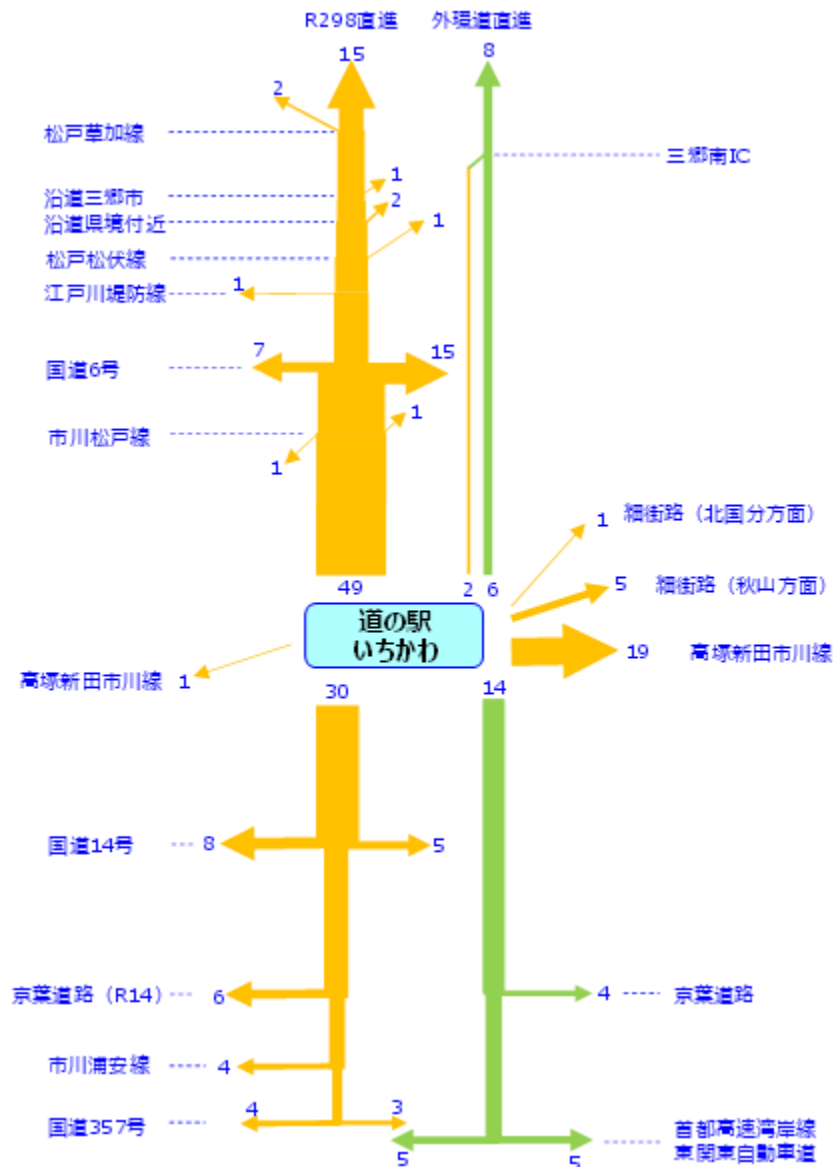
R298直進

外環道直進

15

8

2

松戸草加線

三郷南IC

1

沿道三郷市

2

沿道県境付近

1

松戸松伏線

1

江戸川堤防線

7

15

国道6号

1

市川松戸線

1

1 細街路（北国分方面）

49

2 6

5 細街路（秋山方面）

道の駅
いちかわ

19 高塚新田市川線

高塚新田市川線 1

30

14

国道14号

8

5

京葉道路（R14）

6

4 京葉道路

市川浦安線

4

国道357号

4

3

首都高速湾岸線
東関東自動車道

5

5